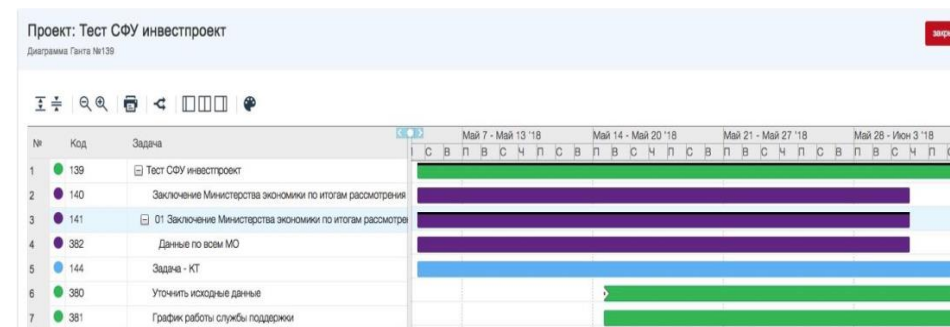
Проект: Тест СФУ инвестпроект
Диаграмма Ганта №139

закр

| № | Код | Задача |
|---|---|---|
| 1 | 139 | ⊟ Тест СФУ инвестпроект |
| 2 | 140 | Заключение Министерства экономики по итогам рассмотрения |
| 3 | 141 | ⊟ 01 Заключение Министерства экономики по итогам рассмотре |
| 4 | 382 | Данные по всем МО |
| 5 | 144 | Задача - КТ |
| 6 | 380 | Уточнить исходные данные |
| 7 | 381 | График работы службы поддержки |

Май 7 - Май 13 '18 | Май 14 - Май 20 '18 | Май 21 - Май 27 '18 | Май 28 - Июн 3 '18
С В П В С Ч П С В П В С Ч П С В П В С Ч П С В П В С Ч П С